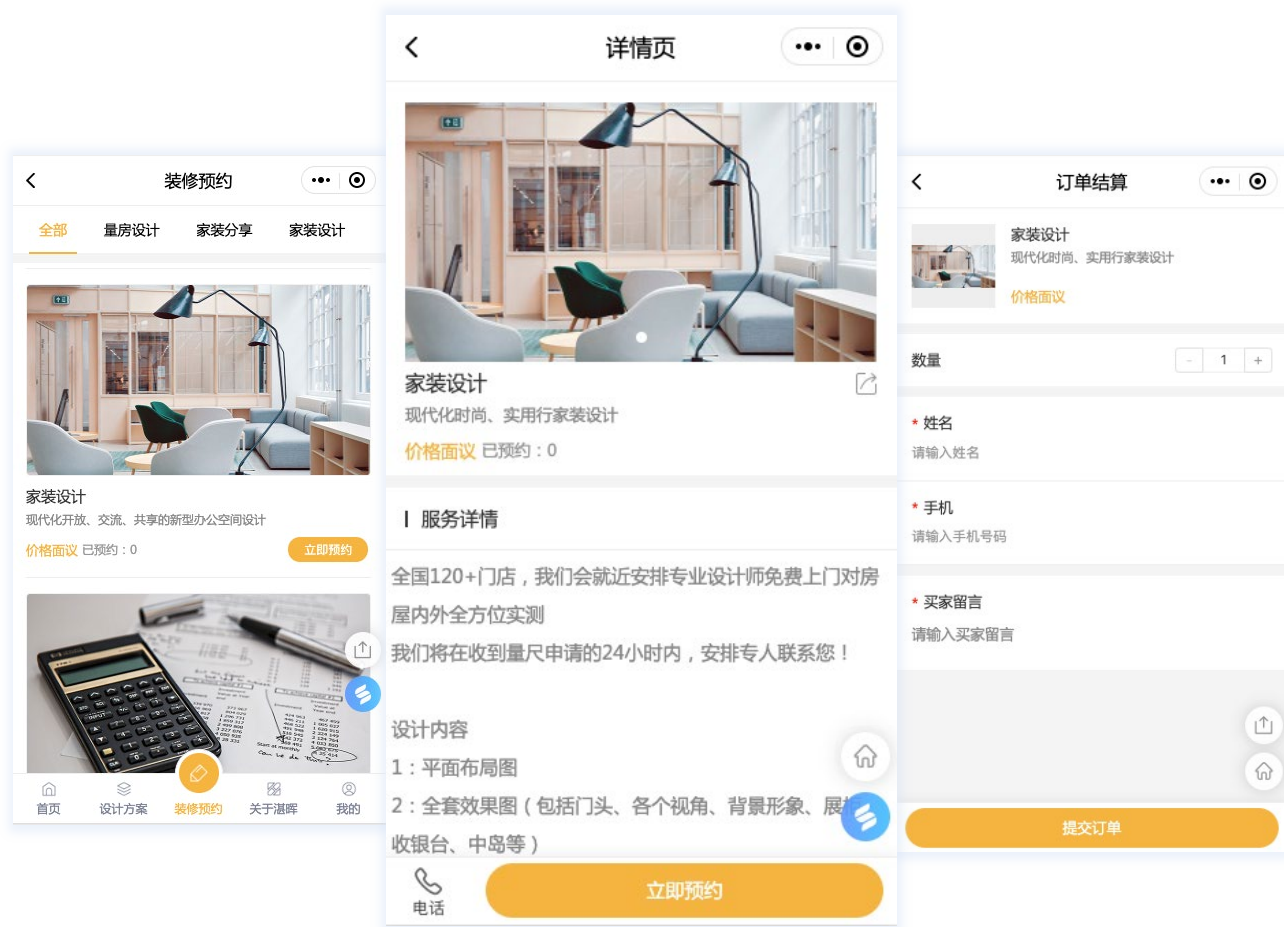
装修预约

全部　量房设计　家装分享　家装设计

家装设计
现代化开放、交流、共享的新型办公空间设计
价格面议 已预约：0
立即预约

首页　设计方案　装修预约　关于湛晖　我的

详情页

家装设计
现代化时尚、实用行家装设计
价格面议 已预约：0

服务详情

全国120+门店，我们会就近安排专业设计师免费上门对房屋内外全方位实测
我们将在收到量尺申请的24小时内，安排专人联系您！

设计内容
1：平面布局图
2：全套效果图（包括门头、各个视角、背景形象、展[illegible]收银台、中岛等）

电话
立即预约

订单结算

家装设计
现代化时尚、实用行家装设计
价格面议

数量 - 1 +

* 姓名
请输入姓名

* 手机
请输入手机号码

* 买家留言
请输入买家留言

提交订单